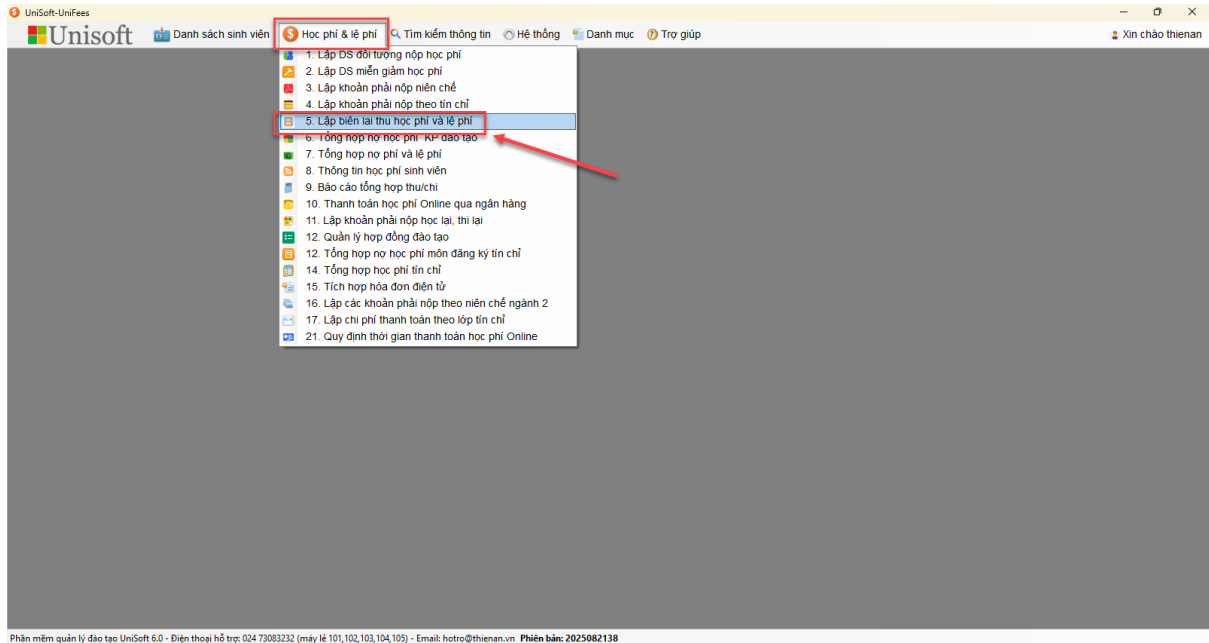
UniSoft-UniFees

Unisoft
Danh sách sinh viên
Học phí & lệ phí
Tìm kiếm thông tin
Hệ thống
Danh mục
Trợ giúp
Xin chào thienan

1. Lập DS đối tượng nộp học phí
2. Lập DS miễn giảm học phí
3. Lập khoản phải nộp niên chế
4. Lập khoản phải nộp theo tín chỉ
5. Lập biên lai thu học phí và lệ phí
6. Tổng hợp nợ học phí KP đào tạo
7. Tổng hợp nợ phí và lệ phí
8. Thông tin học phí sinh viên
9. Báo cáo tổng hợp thu/chi
10. Thanh toán học phí Online qua ngân hàng
11. Lập khoản phải nộp học lại, thi lại
12. Quản lý hợp đồng đào tạo
12. Tổng hợp nợ học phí môn đăng ký tín chỉ
14. Tổng hợp học phí tín chỉ
15. Tích hợp hóa đơn điện tử
16. Lập các khoản phải nộp theo niên chế ngành 2
17. Lập chi phí thanh toán theo lớp tín chỉ
21. Quy định thời gian thanh toán học phí Online

Phần mềm quản lý đào tạo UniSoft 6.0 - Điện thoại hỗ trợ: 024 73083232 (máy lẻ 101,102,103,104,105) - Email: hotro@thienan.vn Phiên bản: 2025082138